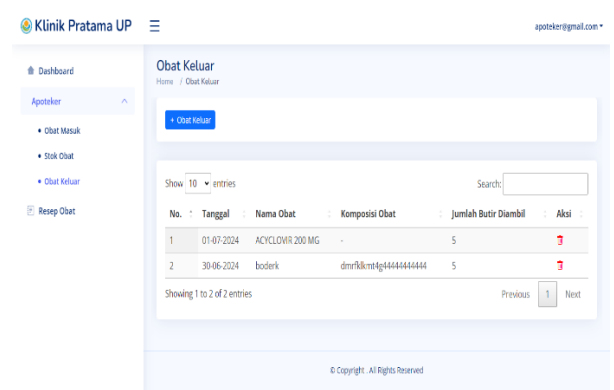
Klinik Pratama UP

apoteker@gmail.com

Dashboard

Apoteker

Obat Masuk

Stok Obat

Obat Keluar

Resep Obat

Obat Keluar

Home / Obat Keluar

+ Obat Keluar

Show 10 entries

Search:

| No. | Tanggal | Nama Obat | Komposisi Obat | Jumlah Butir Diambil | Aksi |
|---|---|---|---|---|---|
| 1 | 01-07-2024 | ACYCLOVIR 200 MG | - | 5 | |
| 2 | 30-06-2024 | boderk | dmrfklkmt4g44444444444 | 5 | |

Showing 1 to 2 of 2 entries

Previous 1 Next

© Copyright . All Rights Reserved